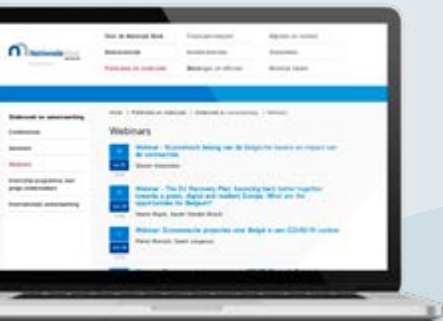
Nationale Bank

Webinars

Webinar - Economisch beleid van de Belgische banken en impact van de coronacrisis

Webinar - The EU Recovery Plan: bouncing back better together towards a green, digital and resilient Europe. What are the opportunities for Belgium?

Webinar: Economische projecties voor België in een COVID-19 context